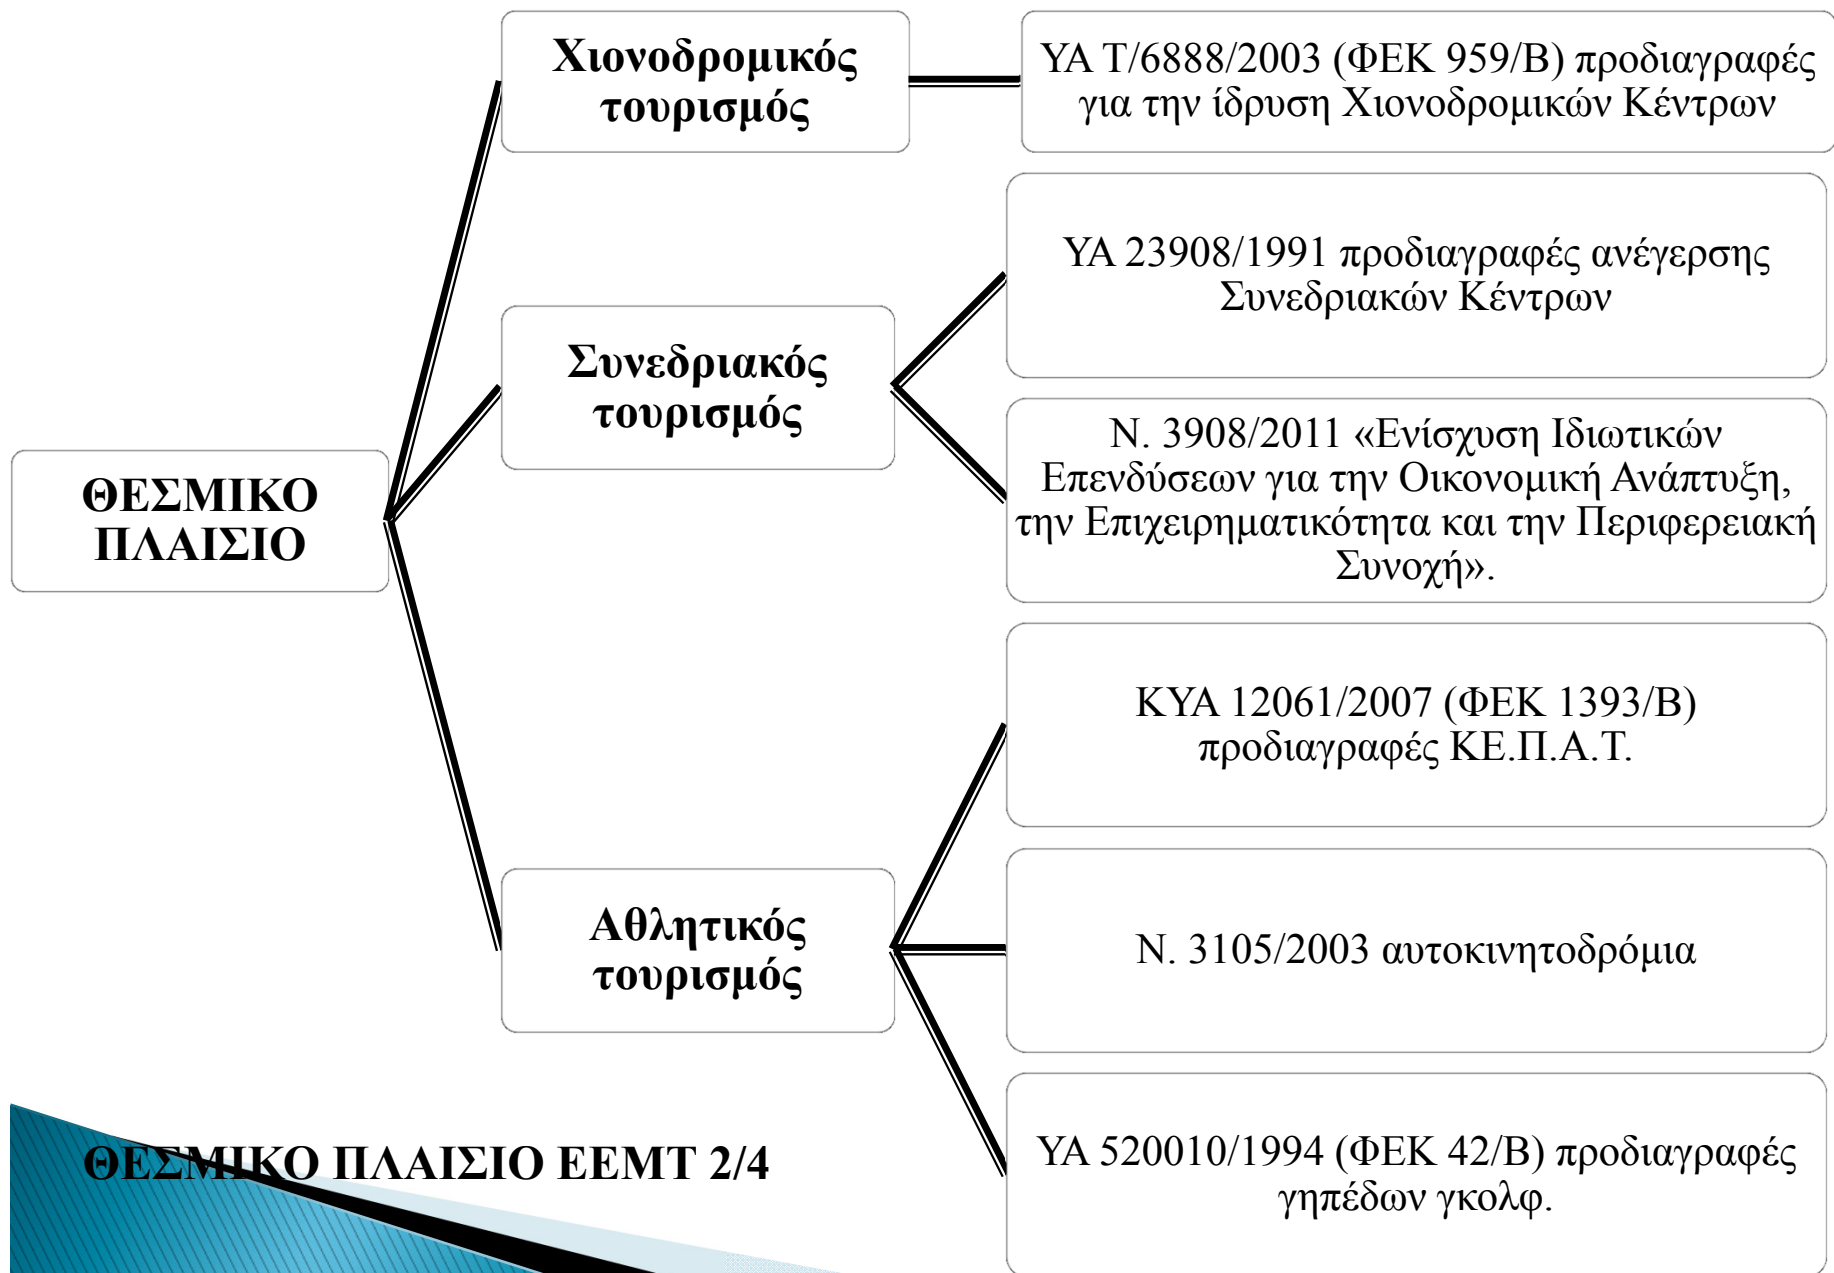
ΘΕΣΜΙΚΟ ΠΛΑΙΣΙΟ

Χιονοδρομικός τουρισμός

ΥΑ Τ/6888/2003 (ΦΕΚ 959/Β) προδιαγραφές για την ίδρυση Χιονοδρομικών Κέντρων

Συνεδριακός τουρισμός

ΥΑ 23908/1991 προδιαγραφές ανέγερσης Συνεδριακών Κέντρων

Ν. 3908/2011 «Ενίσχυση Ιδιωτικών Επενδύσεων για την Οικονομική Ανάπτυξη, την Επιχειρηματικότητα και την Περιφερειακή Συνοχή».

Αθλητικός τουρισμός

ΚΥΑ 12061/2007 (ΦΕΚ 1393/Β) προδιαγραφές ΚΕ.Π.Α.Τ.

Ν. 3105/2003 αυτοκινητοδρόμια

ΥΑ 520010/1994 (ΦΕΚ 42/Β) προδιαγραφές γηπέδων γκολφ.

ΘΕΣΜΙΚΟ ΠΛΑΙΣΙΟ ΕΕΜΤ 2/4